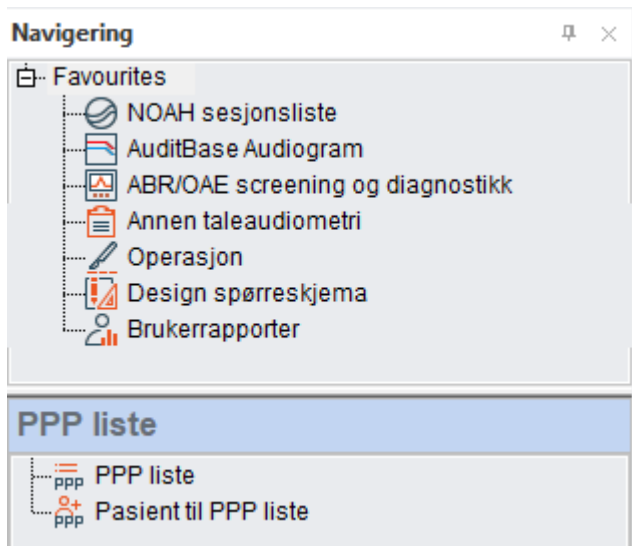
Navigering

Favourites
NOAH sesjonsliste
AuditBase Audiogram
ABR/OAE screening og diagnostikk
Annen taleaudiometri
Operasjon
Design spørreskjema
Brukerrapporter

PPP liste

PPP PPP liste
PPP Pasient til PPP liste